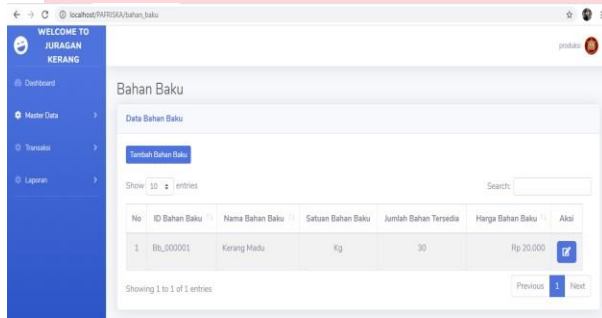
localhost/PAFRISKA/bahan_baku

WELCOME TO JURAGAN KERANG

produksi

Dashboard

Master Data

Transaksi

Laporan

Bahan Baku

Data Bahan Baku

Tambah Bahan Baku

Show 10 entries

Search:

| No | ID Bahan Baku | Nama Bahan Baku | Satuan Bahan Baku | Jumlah Bahan Tersedia | Harga Bahan Baku | Aksi |
|---|---|---|---|---|---|---|
| 1 | Bb_000001 | Kerang Madu | Kg | 30 | Rp 20.000 | |

Showing 1 to 1 of 1 entries

Previous 1 Next